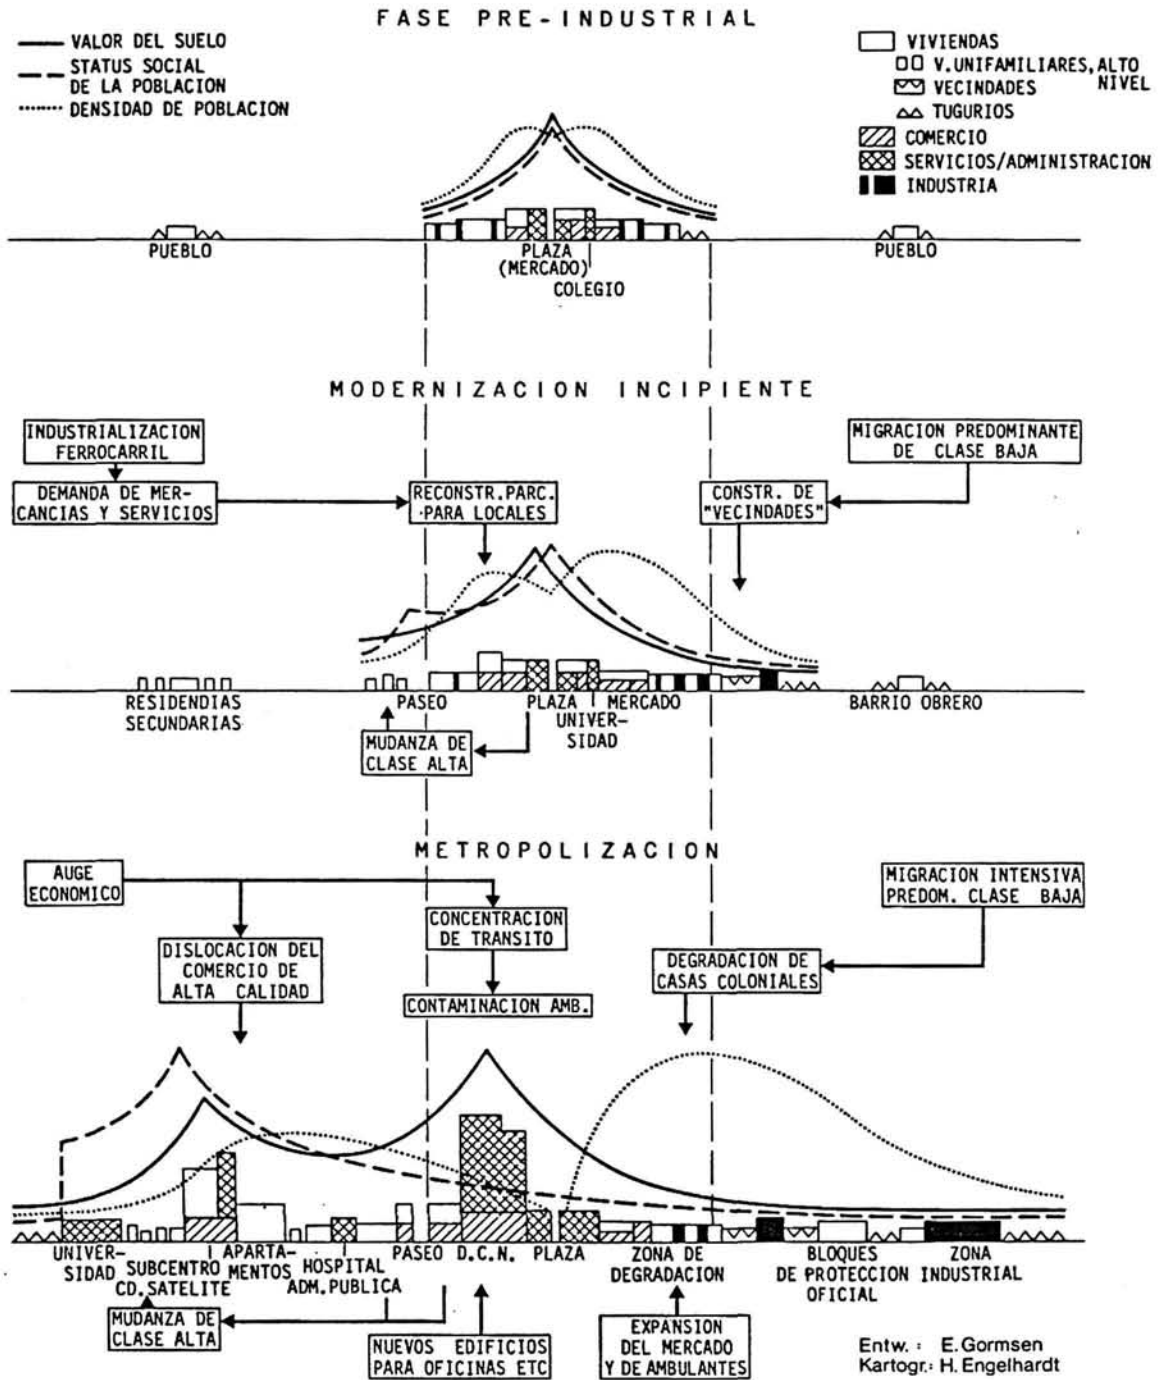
FASE PRE-INDUSTRIAL

VALOR DEL SUELO
STATUS SOCIAL DE LA POBLACION
DENSIDAD DE POBLACION

VIVIENDAS
V. UNIFAMILIARES, ALTO NIVEL
VECINDADES
TUGURIOS
COMERCIO
SERVICIOS/ADMINISTRACION
INDUSTRIA

PUEBLO
PLAZA (MERCADO)
COLEGIO
PUEBLO

MODERNIZACION INCIPIENTE

INDUSTRIALIZACION FERROCARRIL
DEMANDA DE MERCANCIAS Y SERVICIOS
RECONSTR. PARC. PARA LOCALES
CONSTR. DE "VECINDADES"
MIGRACION PREDOMINANTE DE CLASE BAJA

RESIDENDIAS SECUNDARIAS
PASEO
PLAZA
UNIVERSIDAD
MERCADO
BARRIO OBRERO
MUDANZA DE CLASE ALTA

METROPOLIZACION

AUGE ECONOMICO
DISLOCACION DEL COMERCIO DE ALTA CALIDAD
CONCENTRACION DE TRANSITO
CONTAMINACION AMB.
MIGRACION INTENSIVA PREDOM. CLASE BAJA
DEGRADACION DE CASAS COLONIALES

UNIVERSIDAD
SUBCENTRO CD. SATELITE
APARTAMENTOS
HOSPITAL ADM. PUBLICA
PASEO
D.C.N.
PLAZA
ZONA DE DEGRADACION
BLOQUES DE PROTECCION OFICIAL
ZONA INDUSTRIAL

MUDANZA DE CLASE ALTA
NUEVOS EDIFICIOS PARA OFICINAS ETC
EXPANSION DEL MERCADO Y DE AMBULANTES

Entw.: E. Gormsen
Kartogr.: H. Engelhardt